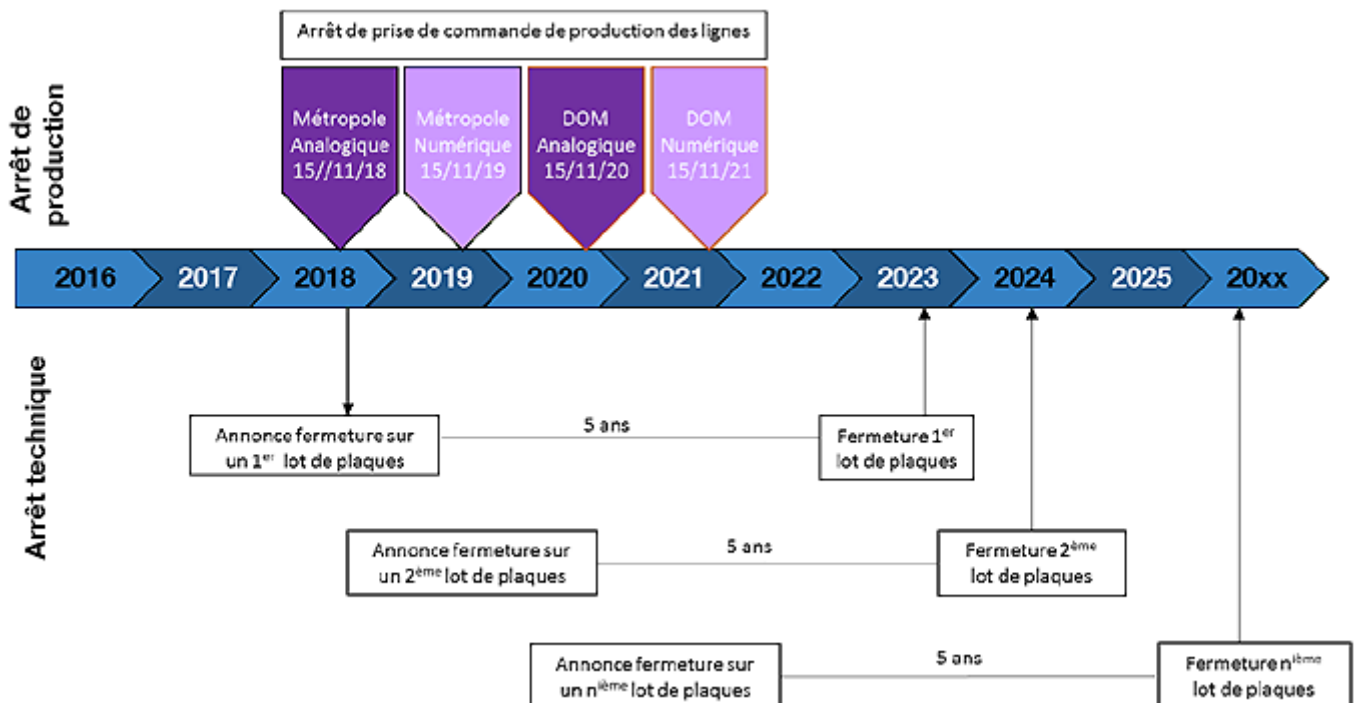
Arrêt de production

Arrêt de prise de commande de production des lignes

Métropole Analogique 15//11/18

Métropole Numérique 15/11/19

DOM Analogique 15/11/20

DOM Numérique 15/11/21

2016 2017 2018 2019 2020 2021 2022 2023 2024 2025 20xx

Arrêt technique

Annonce fermeture sur un 1$^{er}$ lot de plaques

5 ans

Fermeture 1$^{er}$ lot de plaques

Annonce fermeture sur un 2$^{ème}$ lot de plaques

5 ans

Fermeture 2$^{ème}$ lot de plaques

Annonce fermeture sur un n$^{ième}$ lot de plaques

5 ans

Fermeture n$^{ième}$ lot de plaques